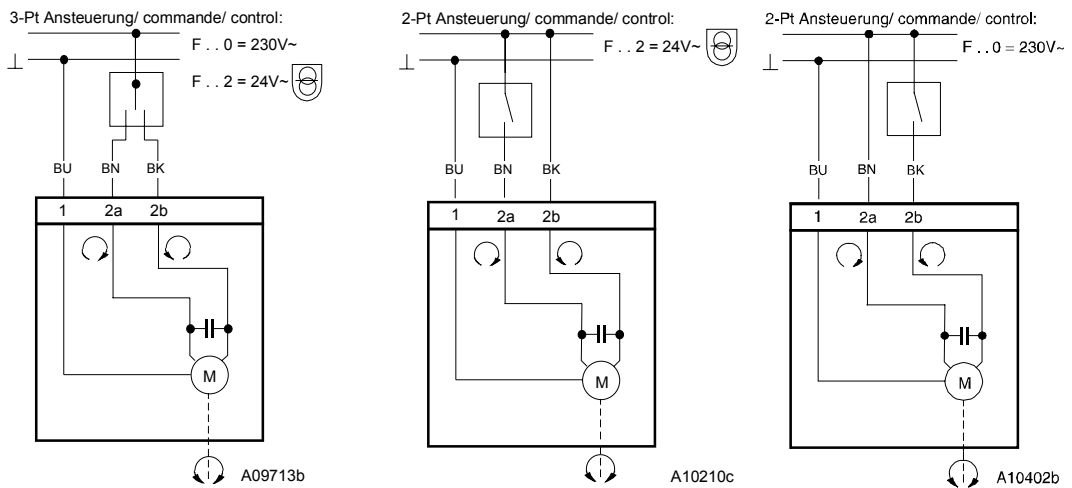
3-Pt Ansteuerung/ commande/ control:

F . . 0 = 230V~

F . . 2 = 24V~

$\perp$

BU BN BK

1 2a 2b

M

A09713b

2-Pt Ansteuerung/ commande/ control:

F . . 2 = 24V~

$\perp$

BU BN BK

1 2a 2b

M

A10210c

2-Pt Ansteuerung/ commande/ control:

F . . 0 = 230V~

$\perp$

BU BN BK

1 2a 2b

M

A10402b